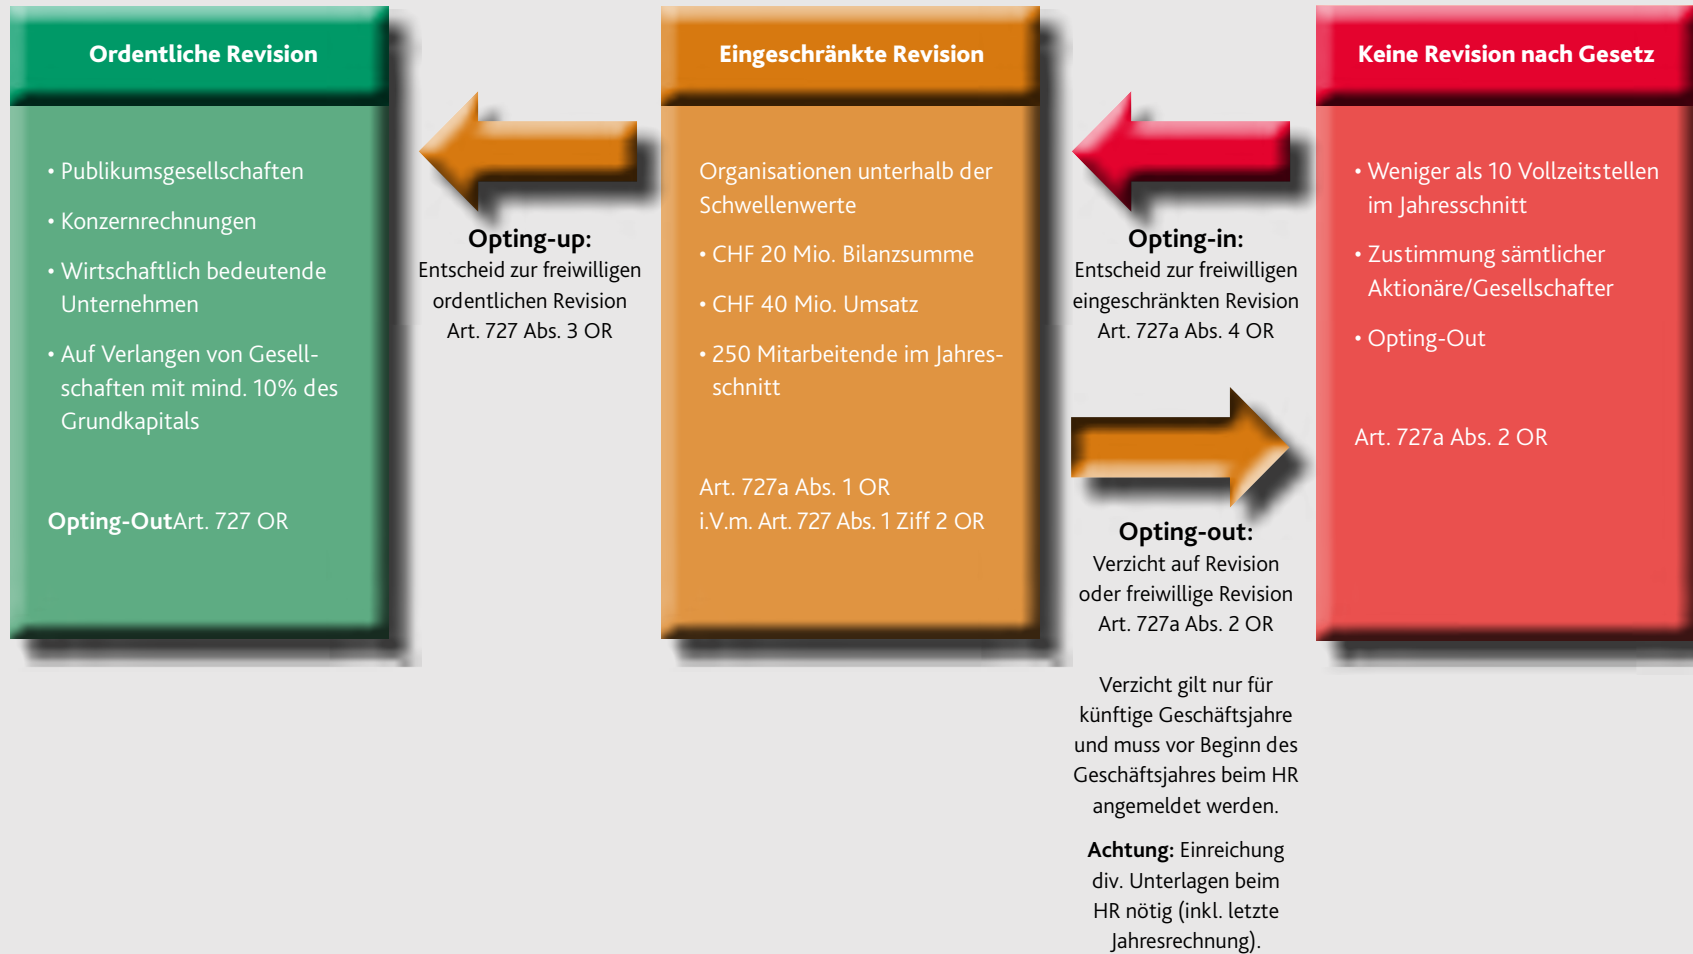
Ordentliche Revision

• Publikumsgesellschaften

• Konzernrechnungen

• Wirtschaftlich bedeutende Unternehmen

• Auf Verlangen von Gesellschaften mit mind. 10% des Grundkapitals

Opting-OutArt. 727 OR

Opting-up:
Entscheid zur freiwilligen ordentlichen Revision
Art. 727 Abs. 3 OR

Eingeschränkte Revision

Organisationen unterhalb der Schwellenwerte

• CHF 20 Mio. Bilanzsumme

• CHF 40 Mio. Umsatz

• 250 Mitarbeitende im Jahresschnitt

Art. 727a Abs. 1 OR
i.V.m. Art. 727 Abs. 1 Ziff 2 OR

Opting-in:
Entscheid zur freiwilligen eingeschränkten Revision
Art. 727a Abs. 4 OR

Opting-out:
Verzicht auf Revision oder freiwillige Revision
Art. 727a Abs. 2 OR

Verzicht gilt nur für künftige Geschäftsjahre und muss vor Beginn des Geschäftsjahres beim HR angemeldet werden.

Achtung: Einreichung div. Unterlagen beim HR nötig (inkl. letzte Jahresrechnung).

Keine Revision nach Gesetz

• Weniger als 10 Vollzeitstellen im Jahresschnitt

• Zustimmung sämtlicher Aktionäre/Gesellschafter

• Opting-Out

Art. 727a Abs. 2 OR